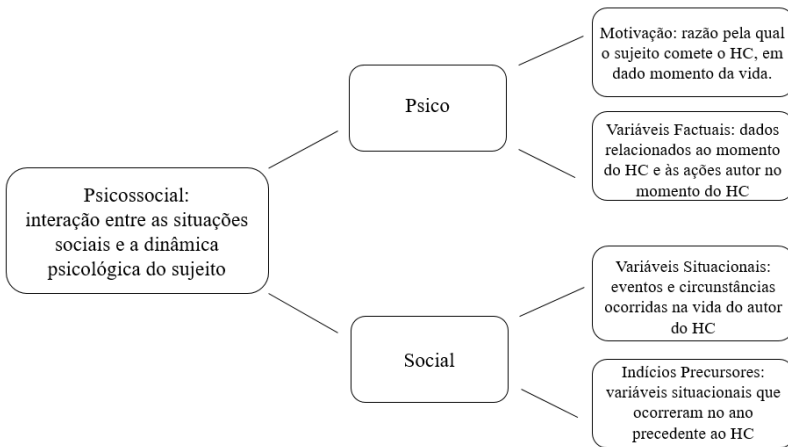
Psicossocial: interação entre as situações sociais e a dinâmica psicológica do sujeito

Psico

Motivação: razão pela qual o sujeito comete o HC, em dado momento da vida.

Variáveis Factuais: dados relacionados ao momento do HC e às ações autor no momento do HC

Social

Variáveis Situacionais: eventos e circunstâncias ocorridas na vida do autor do HC

Indícios Precursores: variáveis situacionais que ocorreram no ano precedente ao HC